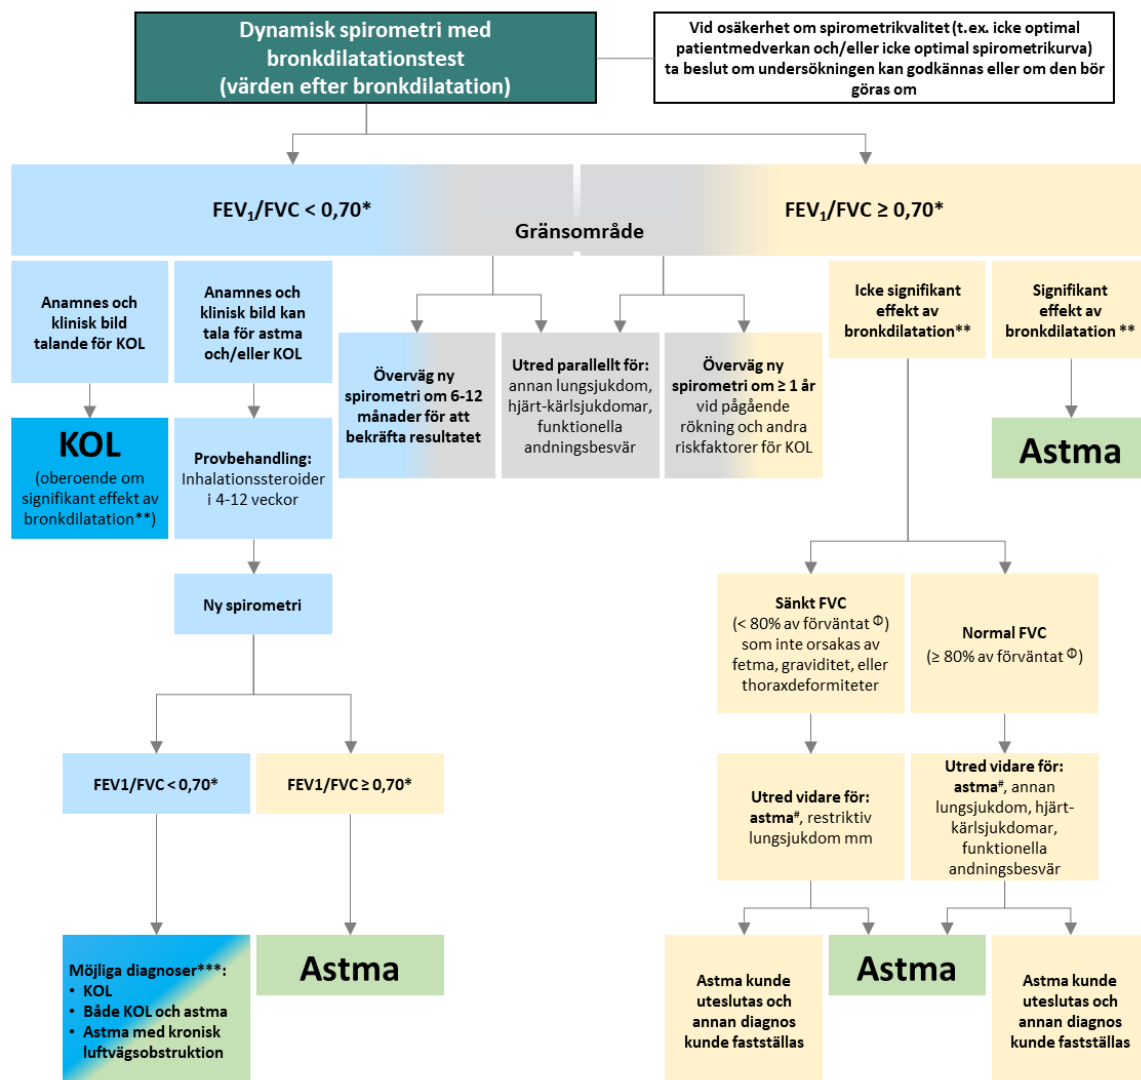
Dynamisk spirometri med bronkdilatationstest (värden efter bronkdilatation)

Vid osäkerhet om spirometrikvalitet (t.ex. icke optimal patientmedverkan och/eller icke optimal spirometrikurva) ta beslut om undersökningen kan godkännas eller om den bör göras om

FEV$_1$/FVC < 0,70*

Gränsområde

FEV$_1$/FVC ≥ 0,70*

Anamnes och klinisk bild talande för KOL

KOL
(oberoende om signifikant effekt av bronkdilatation**)

Anamnes och klinisk bild kan tala för astma och/eller KOL

Provbehandling: Inhalationssteroider i 4-12 veckor

Ny spirometri

FEV1/FVC < 0,70*

Möjliga diagnoser***:
• KOL
• Både KOL och astma
• Astma med kronisk luftvägsobstruktion

FEV1/FVC ≥ 0,70*

Astma

Överväg ny spirometri om 6-12 månader för att bekräfta resultatet

Utred parallellt för: annan lungsjukdom, hjärt-kärlsjukdomar, funktionella andningsbesvär

Överväg ny spirometri om ≥ 1 år vid pågående rökning och andra riskfaktorer för KOL

Icke signifikant effekt av bronkdilatation**

Signifikant effekt av bronkdilatation **

Astma

Sänkt FVC (< 80% av förväntat $^{\Phi}$) som inte orsakas av fetma, graviditet, eller thoraxdeformiteter

Normal FVC (≥ 80% av förväntat $^{\Phi}$)

Utred vidare för: astma$^{\#}$, restriktiv lungsjukdom mm

Utred vidare för: astma$^{\#}$, annan lungsjukdom, hjärt-kärlsjukdomar, funktionella andningsbesvär

Astma kunde uteslutas och annan diagnos kunde fastställas

Astma

Astma kunde uteslutas och annan diagnos kunde fastställas